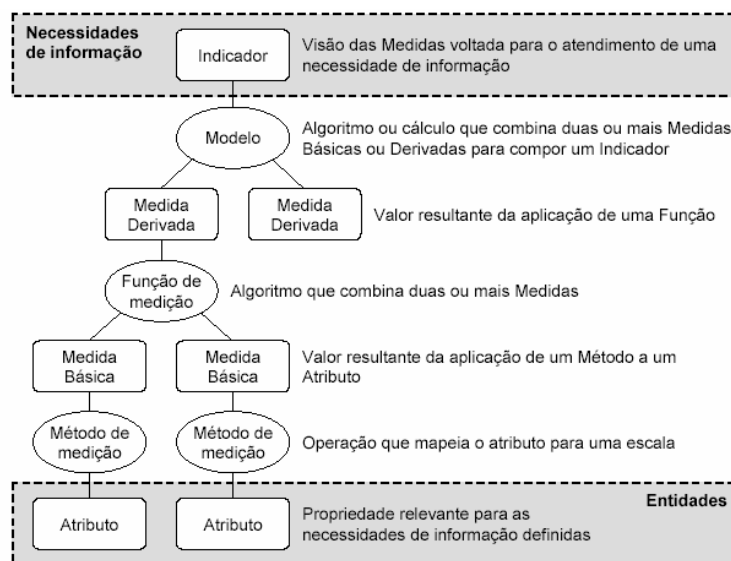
Necessidades de informação

Indicador

Visão das Medidas voltada para o atendimento de uma necessidade de informação

Modelo

Algoritmo ou cálculo que combina duas ou mais Medidas Básicas ou Derivadas para compor um Indicador

Medida Derivada

Medida Derivada

Valor resultante da aplicação de uma Função

Função de medição

Algoritmo que combina duas ou mais Medidas

Medida Básica

Medida Básica

Valor resultante da aplicação de um Método a um Atributo

Método de medição

Método de medição

Operação que mapeia o atributo para uma escala

Entidades

Atributo

Atributo

Propriedade relevante para as necessidades de informação definidas